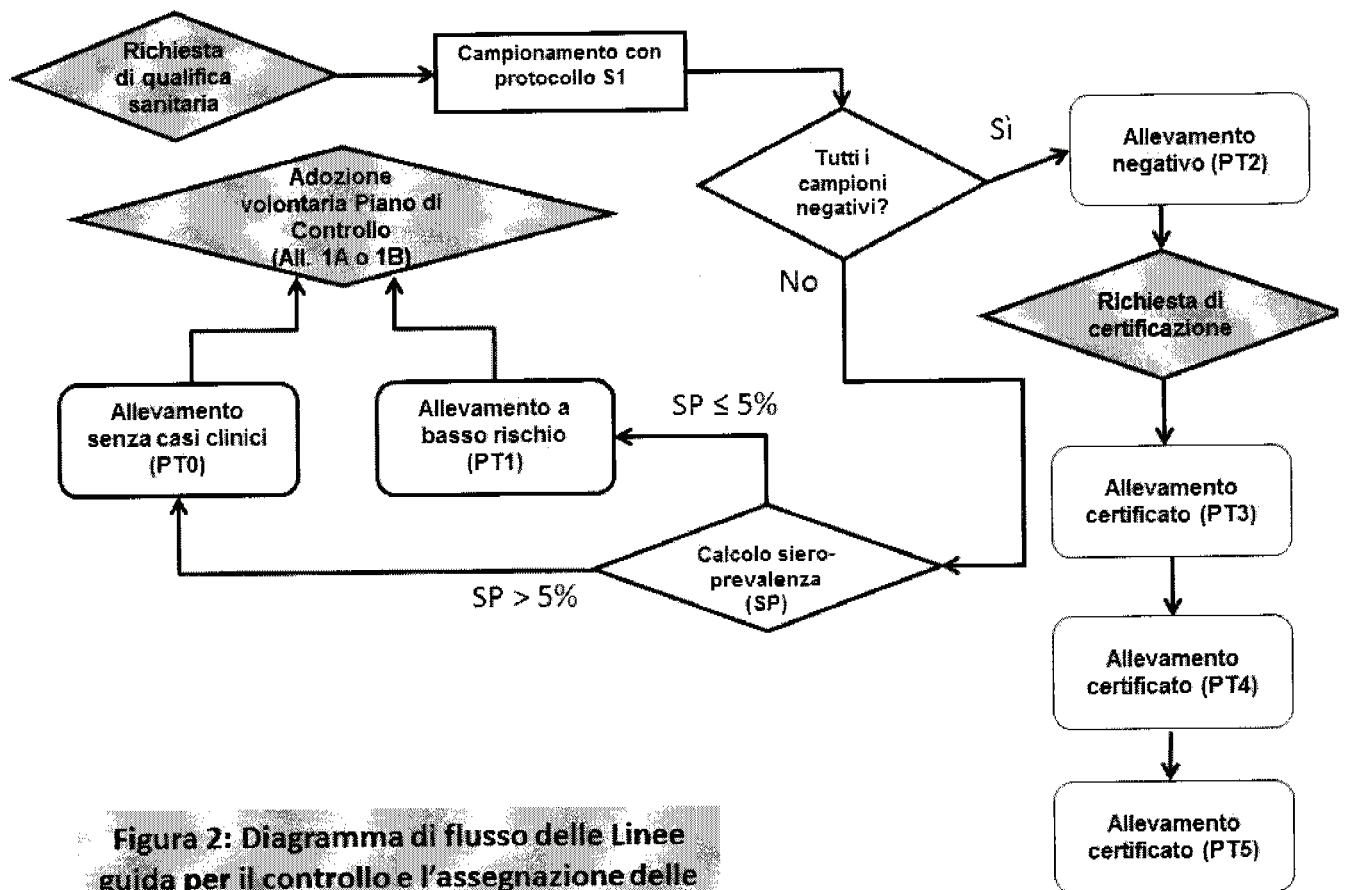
Richiesta di qualifica sanitaria

Campionamento con protocollo S1

Tutti i campioni negativi?

Sì

Allevamento negativo (PT2)

Adozione volontaria Piano di Controllo (All. 1A o 1B)

No

Richiesta di certificazione

Allevamento senza casi clinici (PT0)

Allevamento a basso rischio (PT1)

$SP \leq 5\%$

Allevamento certificato (PT3)

Calcolo siero-prevalenza (SP)

$SP > 5\%$

Allevamento certificato (PT4)

Allevamento certificato (PT5)

Figura 2: Diagramma di flusso delle Linee guida per il controllo e l'assegnazione delle